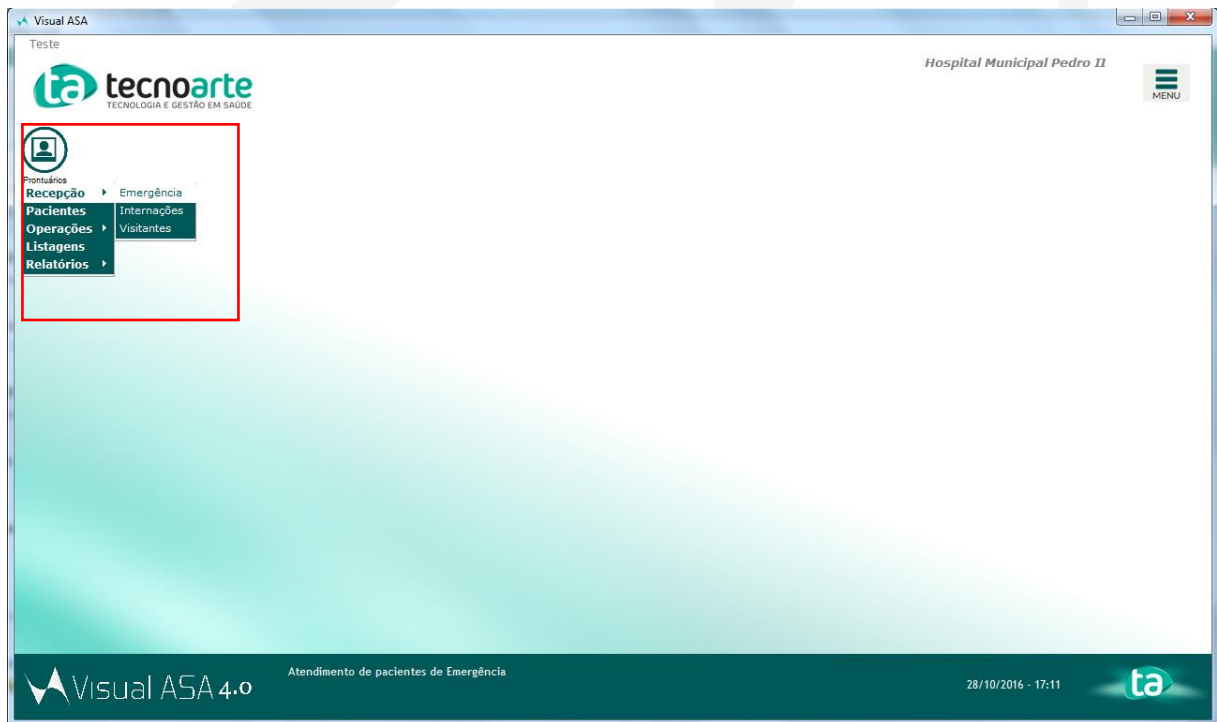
Visual ASA

Teste

ta tecnoarte
TECNOLOGIA E GESTÃO EM SAÚDE

Hospital Municipal Pedro II

MENU

Prontuários

Recepção
Pacientes
Operações
Listagens
Relatórios

Emergência
Internações
Visitantes

Visual ASA 4.0

Atendimento de pacientes de Emergência

28/10/2016 - 17:11

ta